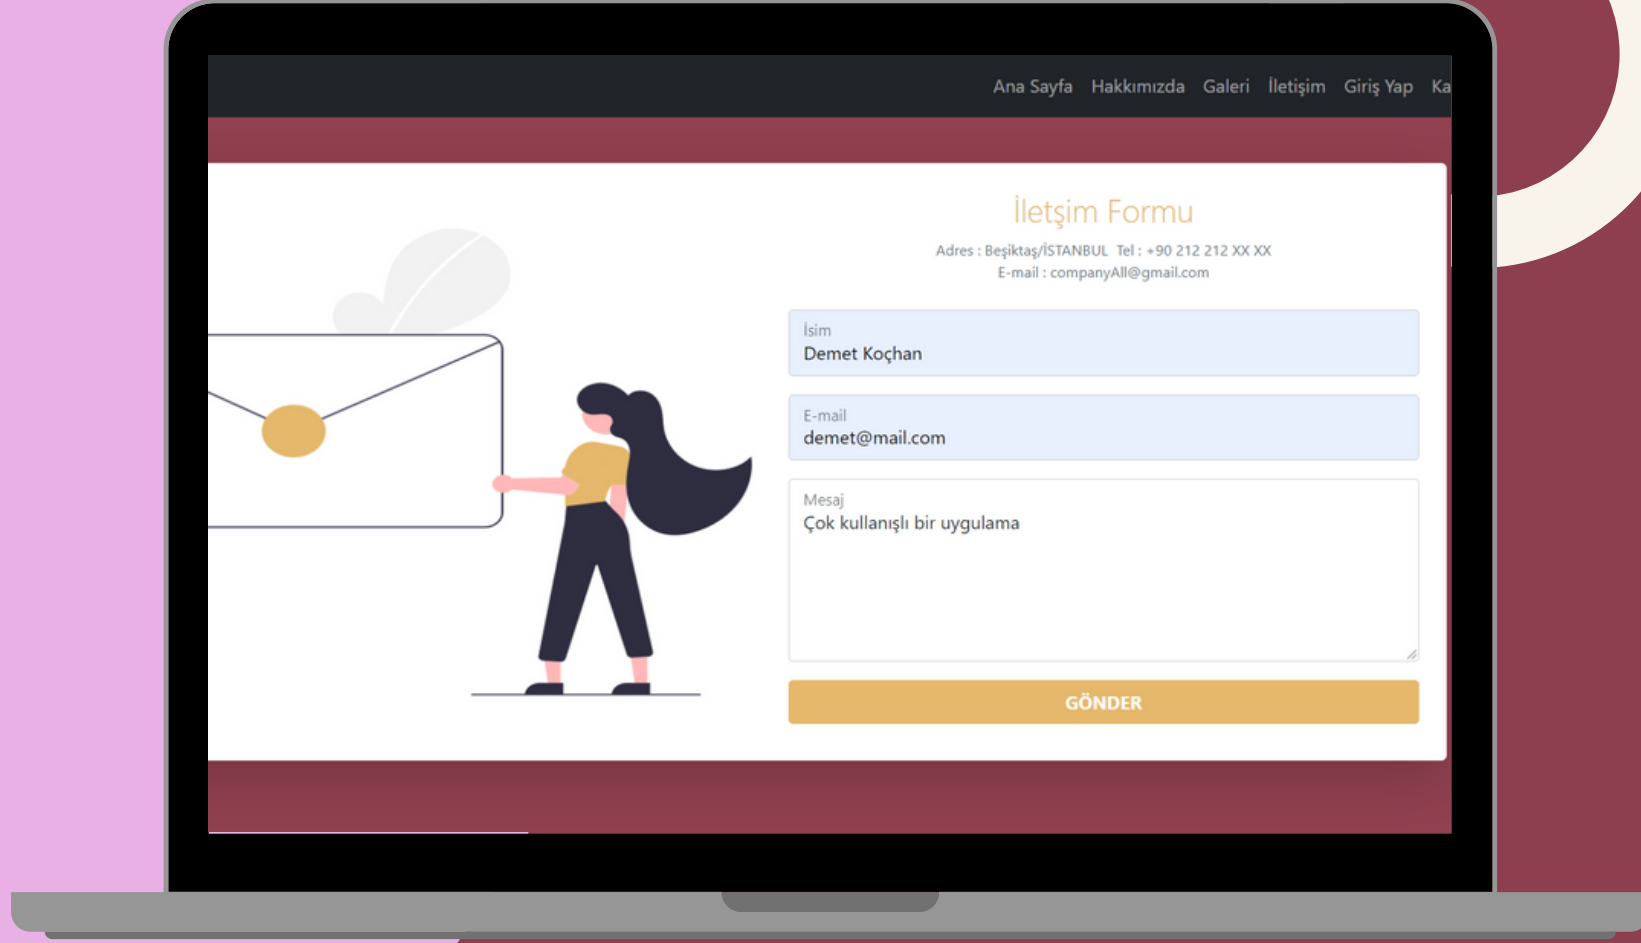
Ana Sayfa Hakkımızda Galeri İletişim Giriş Yap Ka

İletişim Formu

Adres : Beşiktaş/İSTANBUL Tel : +90 212 212 XX XX
E-mail : companyAll@gmail.com

İsim
Demet Koçhan

E-mail
demet@mail.com

Mesaj
Çok kullanışlı bir uygulama

GÖNDER